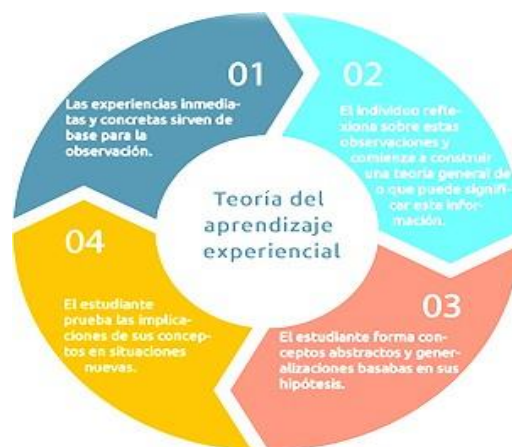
01
Las experiencias inmediatas y concretas sirven de base para la observación.

02
El individuo reflexiona sobre estas observaciones y comienza a construir una teoría general de o que puede significar esta información.

Teoría del aprendizaje experiencial

03
El estudiante forma conceptos abstractos y generalizaciones basabas en sus hipótesis.

04
El estudiante prueba las implicaciones de sus conceptos en situaciones nuevas.